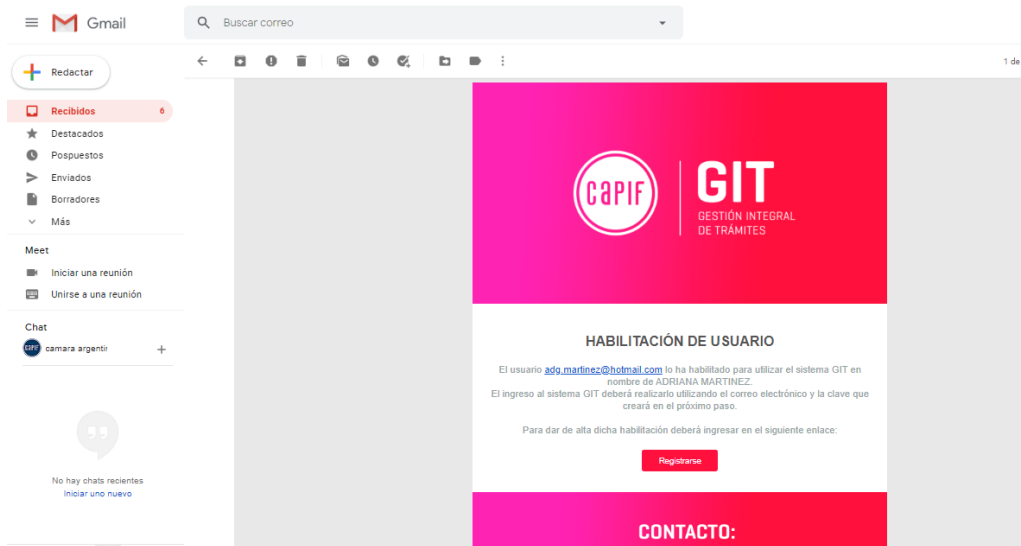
Gmail

Buscar correo

1 de

Redactar

Recibidos 6

Destacados

Pospuestos

Enviados

Borradores

Más

Meet

Iniciar una reunión

Unirse a una reunión

Chat

camara argentir

No hay chats recientes
Iniciar uno nuevo

capif

GIT
GESTIÓN INTEGRAL DE TRÁMITES

HABILITACIÓN DE USUARIO

El usuario adg.martinez@hotmail.com lo ha habilitado para utilizar el sistema GIT en nombre de ADRIANA MARTINEZ.
El ingreso al sistema GIT deberá realizarlo utilizando el correo electrónico y la clave que creará en el próximo paso.

Para dar de alta dicha habilitación deberá ingresar en el siguiente enlace:

Registrarse

CONTACTO: